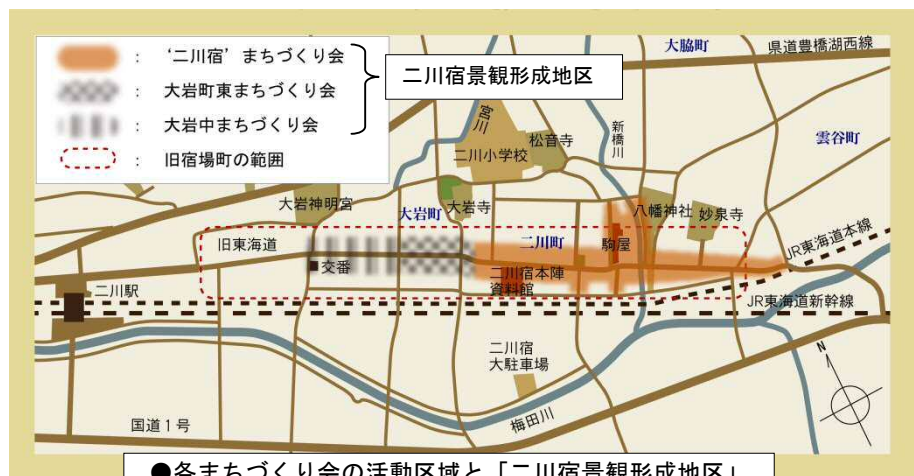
：‘二川宿’まちづくり会
：大岩町東まちづくり会
：大岩中まちづくり会
：旧宿場町の範囲

二川宿景観形成地区

大脇町
県道豊橋湖西線
雲谷町
宮川
松音寺
新橋川
二川小学校
大岩神明宮
大岩町
大岩寺
八幡神社
妙泉寺
旧東海道
二川町
駒屋
JR東海道本線
交番
二川宿本陣資料館
二川駅
JR東海道新幹線
二川宿大駐車場
N
国道１号
梅田川

●各まちづくり会の活動区域と「二川宿景観形成地区」